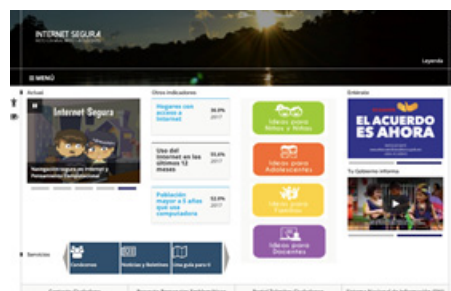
INTERNET SEGURA

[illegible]

≡ MENÚ

Leyenda

Actual

Internet Segura

Navegación segura en Internet y Prevención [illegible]

Otros indicadores

Hogares con acceso a internet

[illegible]% 2017

Uso del internet en los últimos 12 meses

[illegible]% 2017

Población mayor a 5 años que usa una computadora

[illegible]% 2017

Ideas para Niños y Niñas

Ideas para Adolescentes

Ideas para Familias

Ideas para Docentes

Entérate

EL ACUERDO ES AHORA

Tu Gobierno Informa

Servicios

Conócenos

Noticias y Boletines

Una guía para ti

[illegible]